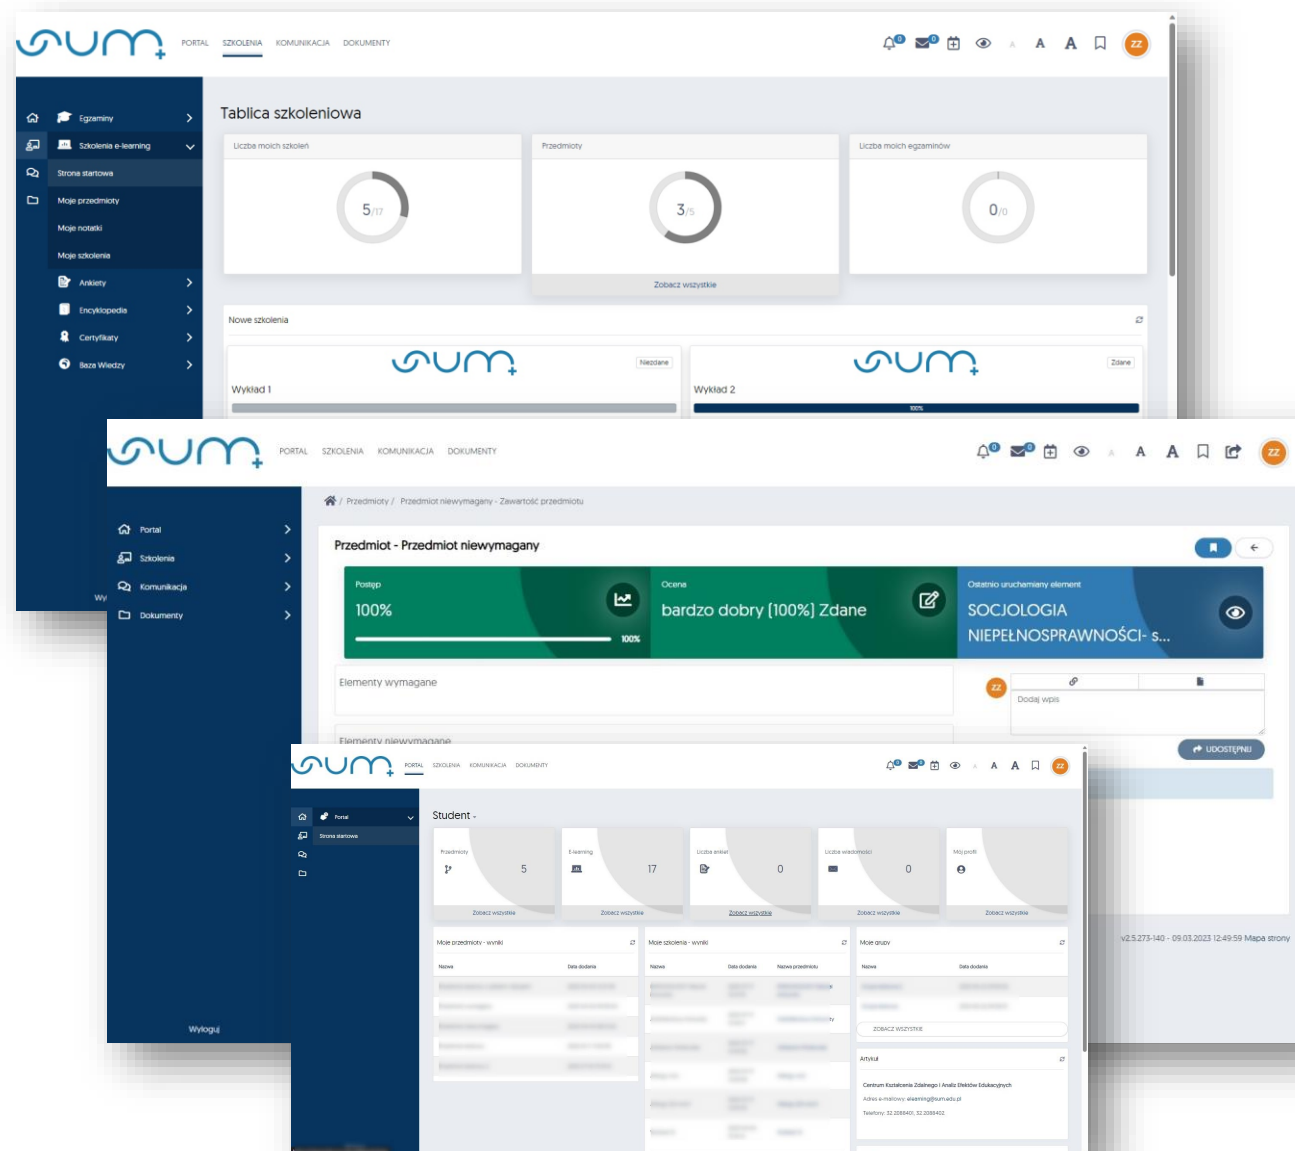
PORTAL SZKOLENIA KOMUNIKACJA DOKUMENTY

Egzaminy
Szkolenia e-learning
Strona startowa
Moje przedmioty
Moje notatki
Moje szkolenia
Ankiety
Encyklopedia
Certyfikaty
Baza Wiedzy

Tablica szkoleniowa

Liczba moich szkoleń
5/17

Przedmioty
3/5
Zobacz wszystkie

Liczba moich egzaminów
0/0

Nowe szkolenia

Niezdane
Wykład 1

Zdane
Wykład 2
100%

PORTAL SZKOLENIA KOMUNIKACJA DOKUMENTY

Portal
Szkolenia
Komunikacja
Dokumenty

Wylogu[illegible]

/ Przedmioty / Przedmiot niewymagany - Zawartość przedmiotu

Przedmiot - Przedmiot niewymagany

Postęp
100%
100%

Ocena
bardzo dobry [100%] Zdane

Ostatnio uruchamiany element
SOCJOLOGIA NIEPEŁNOSPRAWNOŚCI- s...

Elementy wymagane

Elementy niewymagane

ZZ
Dodaj wpis
UDOSTĘPNIJ

v2.5.273-140 - 09.03.2023 12:49:59 Mapa strony

PORTAL SZKOLENIA KOMUNIKACJA DOKUMENTY

Portal
Strona startowa

Student

Przedmioty 5 Zobacz wszystkie
E-learning 17 Zobacz wszystkie
Liczba ankiet 0 Zobacz wszystkie
Liczba wiadomości 0 Zobacz wszystkie
Mój profil Zobacz wszystkie

Moje przedmioty - wyniki
Nazwa | Data dodania

Moje szkolenia - wyniki
Nazwa | Data dodania | Nazwa przedmiotu

Moje grupy
Nazwa | Data dodania
ZOBACZ WSZYSTKIE

Artykuł
Centrum Kształcenia Zdalnego i Analiz Efektów Edukacyjnych
Adres e-mailowy: elearning@sum.edu.pl
Telefony: 32 2088401, 32 2088402